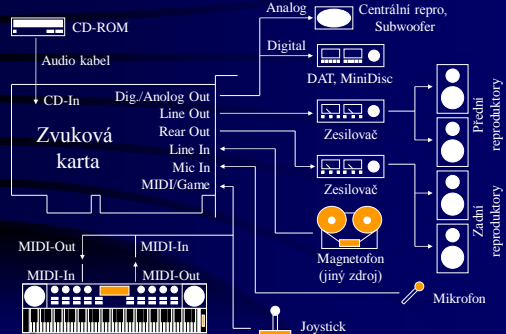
CD-ROM

Audio kabel

CD-In

Zvuková karta

Dig./Anolog Out
Line Out
Rear Out
Line In
Mic In
MIDI/Game

Analog
Centrální repro, Subwoofer

Digital
DAT, MiniDisc

Zesilovač

Zesilovač

Přední reproduktory

Zadní reproduktory

Magnetofon (jiný zdroj)

Mikrofon

Joystick

MIDI-Out
MIDI-In
MIDI-In
MIDI-Out